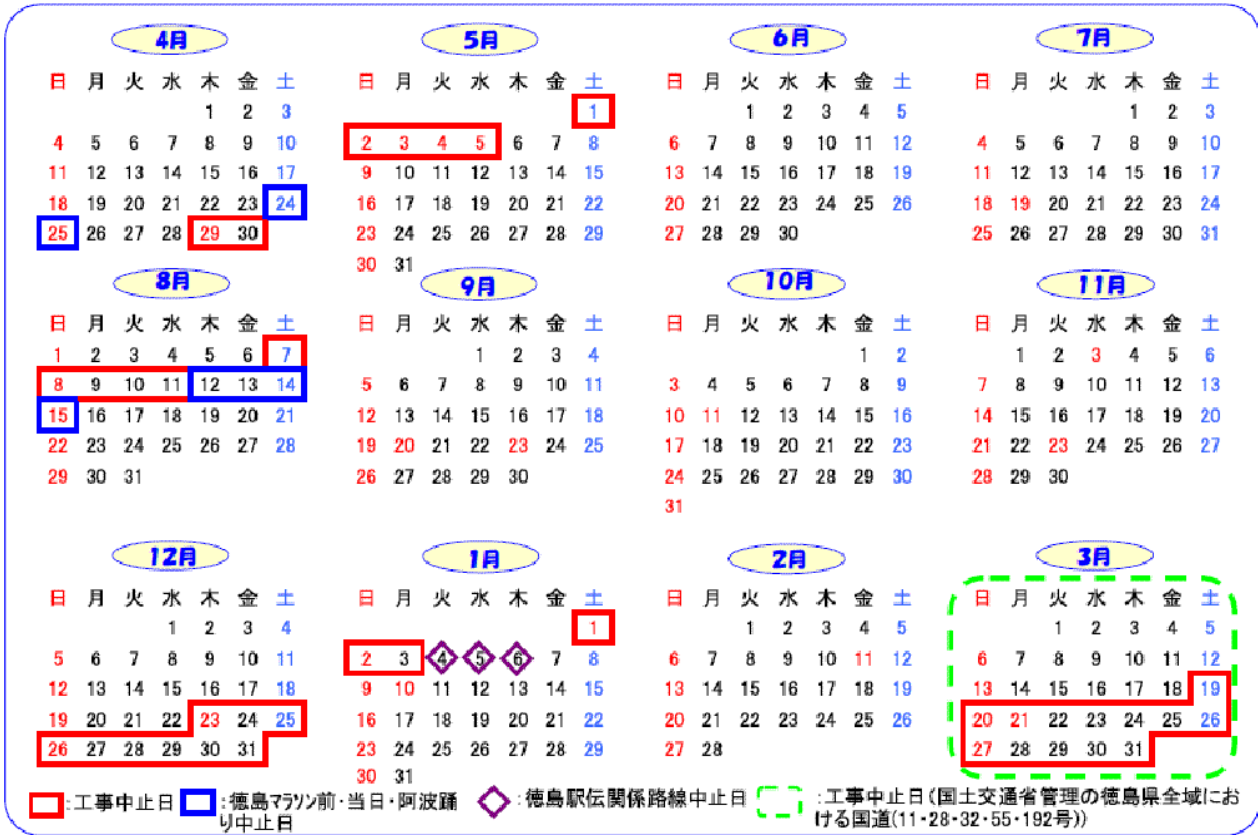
4月

| 日 | 月 | 火 | 水 | 木 | 金 | 土 |
|---|---|---|---|---|---|---|
| | | | | 1 | 2 | 3 |
| 4 | 5 | 6 | 7 | 8 | 9 | 10 |
| 11 | 12 | 13 | 14 | 15 | 16 | 17 |
| 18 | 19 | 20 | 21 | 22 | 23 | 24 |
| 25 | 26 | 27 | 28 | 29 | 30 | |

5月

| 日 | 月 | 火 | 水 | 木 | 金 | 土 |
|---|---|---|---|---|---|---|
| | | | | | | 1 |
| 2 | 3 | 4 | 5 | 6 | 7 | 8 |
| 9 | 10 | 11 | 12 | 13 | 14 | 15 |
| 16 | 17 | 18 | 19 | 20 | 21 | 22 |
| 23 | 24 | 25 | 26 | 27 | 28 | 29 |
| 30 | 31 | | | | | |

6月

| 日 | 月 | 火 | 水 | 木 | 金 | 土 |
|---|---|---|---|---|---|---|
| | | 1 | 2 | 3 | 4 | 5 |
| 6 | 7 | 8 | 9 | 10 | 11 | 12 |
| 13 | 14 | 15 | 16 | 17 | 18 | 19 |
| 20 | 21 | 22 | 23 | 24 | 25 | 26 |
| 27 | 28 | 29 | 30 | | | |

7月

| 日 | 月 | 火 | 水 | 木 | 金 | 土 |
|---|---|---|---|---|---|---|
| | | | | 1 | 2 | 3 |
| 4 | 5 | 6 | 7 | 8 | 9 | 10 |
| 11 | 12 | 13 | 14 | 15 | 16 | 17 |
| 18 | 19 | 20 | 21 | 22 | 23 | 24 |
| 25 | 26 | 27 | 28 | 29 | 30 | 31 |

8月

| 日 | 月 | 火 | 水 | 木 | 金 | 土 |
|---|---|---|---|---|---|---|
| 1 | 2 | 3 | 4 | 5 | 6 | 7 |
| 8 | 9 | 10 | 11 | 12 | 13 | 14 |
| 15 | 16 | 17 | 18 | 19 | 20 | 21 |
| 22 | 23 | 24 | 25 | 26 | 27 | 28 |
| 29 | 30 | 31 | | | | |

9月

| 日 | 月 | 火 | 水 | 木 | 金 | 土 |
|---|---|---|---|---|---|---|
| | | | 1 | 2 | 3 | 4 |
| 5 | 6 | 7 | 8 | 9 | 10 | 11 |
| 12 | 13 | 14 | 15 | 16 | 17 | 18 |
| 19 | 20 | 21 | 22 | 23 | 24 | 25 |
| 26 | 27 | 28 | 29 | 30 | | |

10月

| 日 | 月 | 火 | 水 | 木 | 金 | 土 |
|---|---|---|---|---|---|---|
| | | | | | 1 | 2 |
| 3 | 4 | 5 | 6 | 7 | 8 | 9 |
| 10 | 11 | 12 | 13 | 14 | 15 | 16 |
| 17 | 18 | 19 | 20 | 21 | 22 | 23 |
| 24 | 25 | 26 | 27 | 28 | 29 | 30 |
| 31 | | | | | | |

11月

| 日 | 月 | 火 | 水 | 木 | 金 | 土 |
|---|---|---|---|---|---|---|
| | 1 | 2 | 3 | 4 | 5 | 6 |
| 7 | 8 | 9 | 10 | 11 | 12 | 13 |
| 14 | 15 | 16 | 17 | 18 | 19 | 20 |
| 21 | 22 | 23 | 24 | 25 | 26 | 27 |
| 28 | 29 | 30 | | | | |

12月

| 日 | 月 | 火 | 水 | 木 | 金 | 土 |
|---|---|---|---|---|---|---|
| | | | 1 | 2 | 3 | 4 |
| 5 | 6 | 7 | 8 | 9 | 10 | 11 |
| 12 | 13 | 14 | 15 | 16 | 17 | 18 |
| 19 | 20 | 21 | 22 | 23 | 24 | 25 |
| 26 | 27 | 28 | 29 | 30 | 31 | |

1月

| 日 | 月 | 火 | 水 | 木 | 金 | 土 |
|---|---|---|---|---|---|---|
| | | | | | | 1 |
| 2 | 3 | 4 | 5 | 6 | 7 | 8 |
| 9 | 10 | 11 | 12 | 13 | 14 | 15 |
| 16 | 17 | 18 | 19 | 20 | 21 | 22 |
| 23 | 24 | 25 | 26 | 27 | 28 | 29 |
| 30 | 31 | | | | | |

2月

| 日 | 月 | 火 | 水 | 木 | 金 | 土 |
|---|---|---|---|---|---|---|
| | | 1 | 2 | 3 | 4 | 5 |
| 6 | 7 | 8 | 9 | 10 | 11 | 12 |
| 13 | 14 | 15 | 16 | 17 | 18 | 19 |
| 20 | 21 | 22 | 23 | 24 | 25 | 26 |
| 27 | 28 | | | | | |

3月

| 日 | 月 | 火 | 水 | 木 | 金 | 土 |
|---|---|---|---|---|---|---|
| | | 1 | 2 | 3 | 4 | 5 |
| 6 | 7 | 8 | 9 | 10 | 11 | 12 |
| 13 | 14 | 15 | 16 | 17 | 18 | 19 |
| 20 | 21 | 22 | 23 | 24 | 25 | 26 |
| 27 | 28 | 29 | 30 | 31 | | |

:工事中止日 :徳島マラソン前・当日・阿波踊り中止日 :徳島駅伝関係路線中止日 :工事中止日(国土交通省管理の徳島県全域における国道(11・28・32・55・192号))